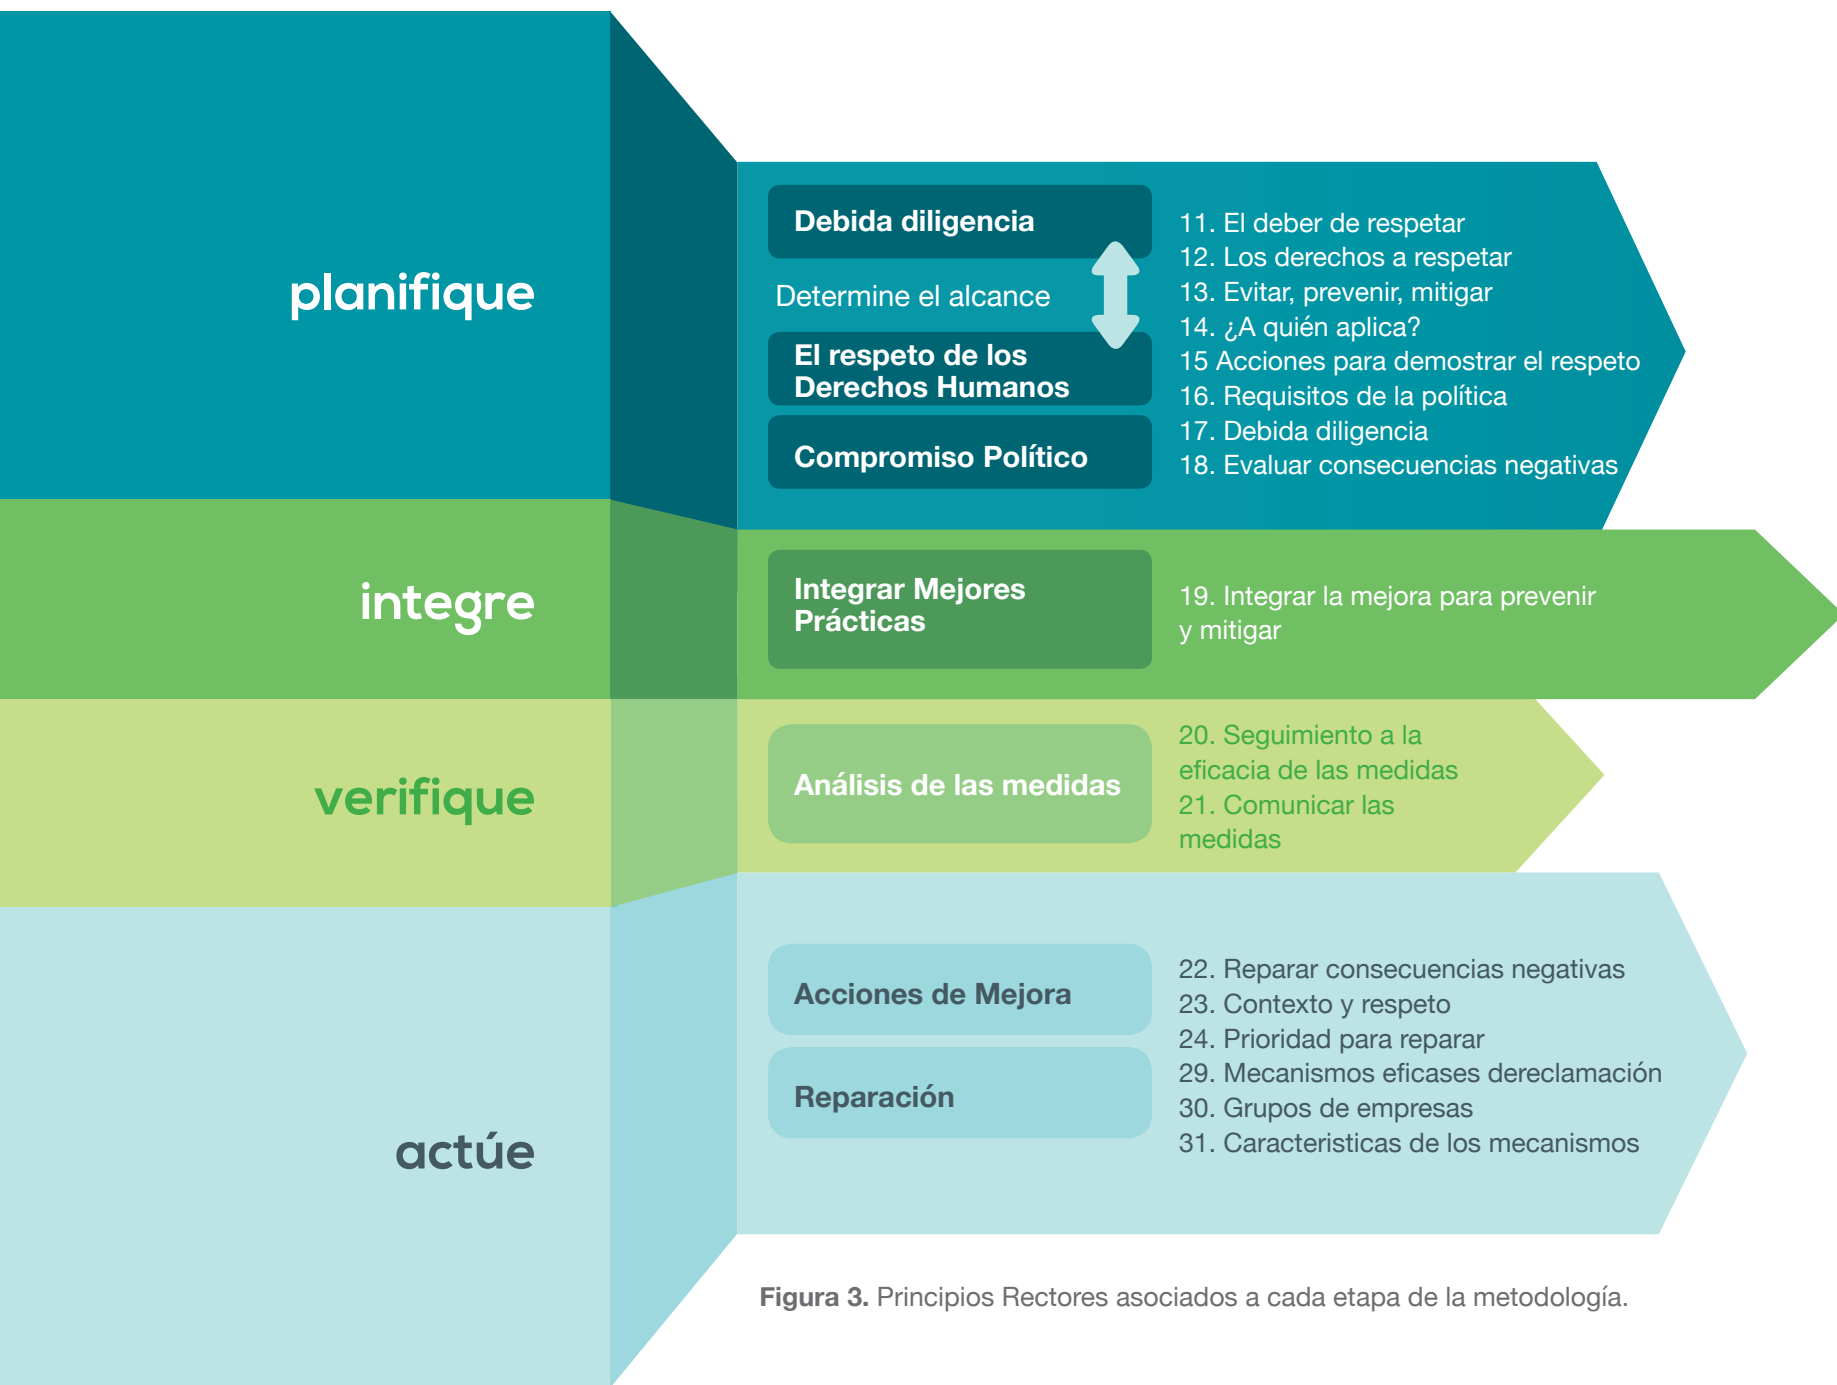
planifique

Debida diligencia

Determine el alcance

El respeto de los Derechos Humanos

Compromiso Político

11. El deber de respetar
12. Los derechos a respetar
13. Evitar, prevenir, mitigar
14. ¿A quién aplica?
15 Acciones para demostrar el respeto
16. Requisitos de la política
17. Debida diligencia
18. Evaluar consecuencias negativas

integre

Integrar Mejores Prácticas

19. Integrar la mejora para prevenir y mitigar

verifique

Análisis de las medidas

20. Seguimiento a la eficacia de las medidas
21. Comunicar las medidas

actúe

Acciones de Mejora

Reparación

22. Reparar consecuencias negativas
23. Contexto y respeto
24. Prioridad para reparar
29. Mecanismos eficases dereclamación
30. Grupos de empresas
31. Caracteristicas de los mecanismos

Figura 3. Principios Rectores asociados a cada etapa de la metodología.